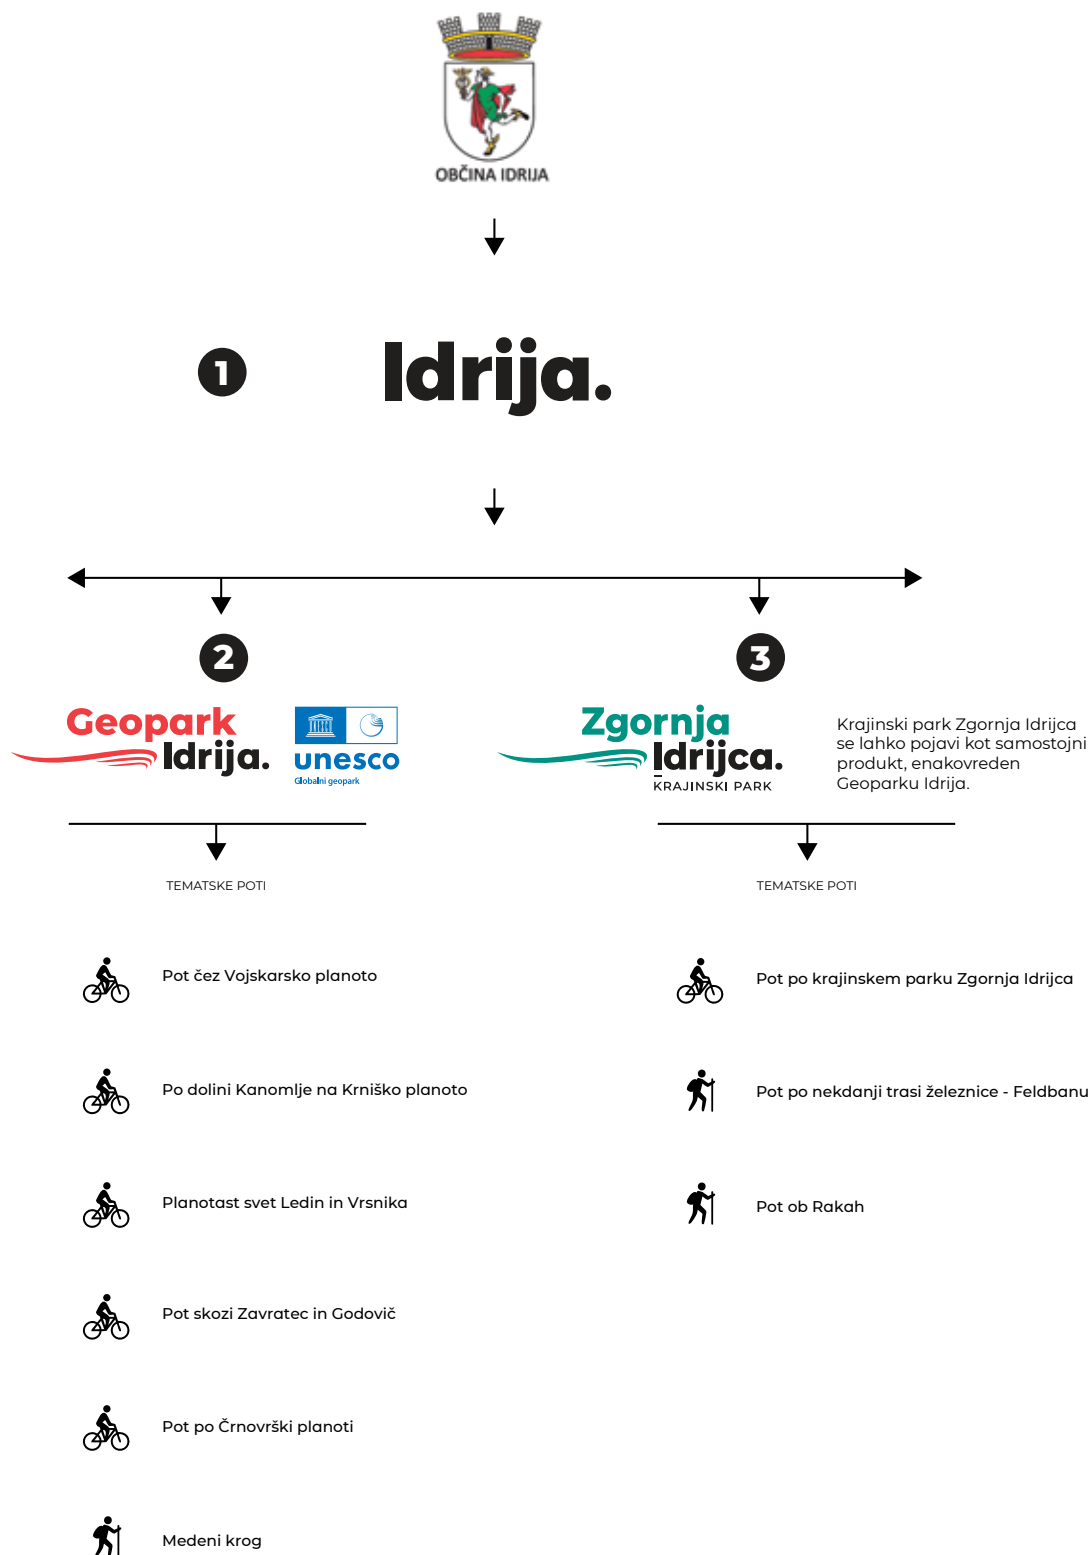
OBČINA IDRIJA

1

Idrija.

2

Geopark Idrija.

unesco
Globalni geopark

3

Zgornja Idrijca.
KRAJINSKI PARK

Krajinski park Zgornja Idrijca se lahko pojavi kot samostojni produkt, enakovreden Geoparku Idrija.

TEMATSKE POTI

Pot čez Vojskarsko planoto

Po dolini Kanomlje na Krniško planoto

Planotast svet Ledin in Vrsnika

Pot skozi Zavratec in Godovič

Pot po Črnovrški planoti

Medeni krog

TEMATSKE POTI

Pot po krajinskem parku Zgornja Idrijca

Pot po nekdanji trasi železnice - Feldbanu

Pot ob Rakah